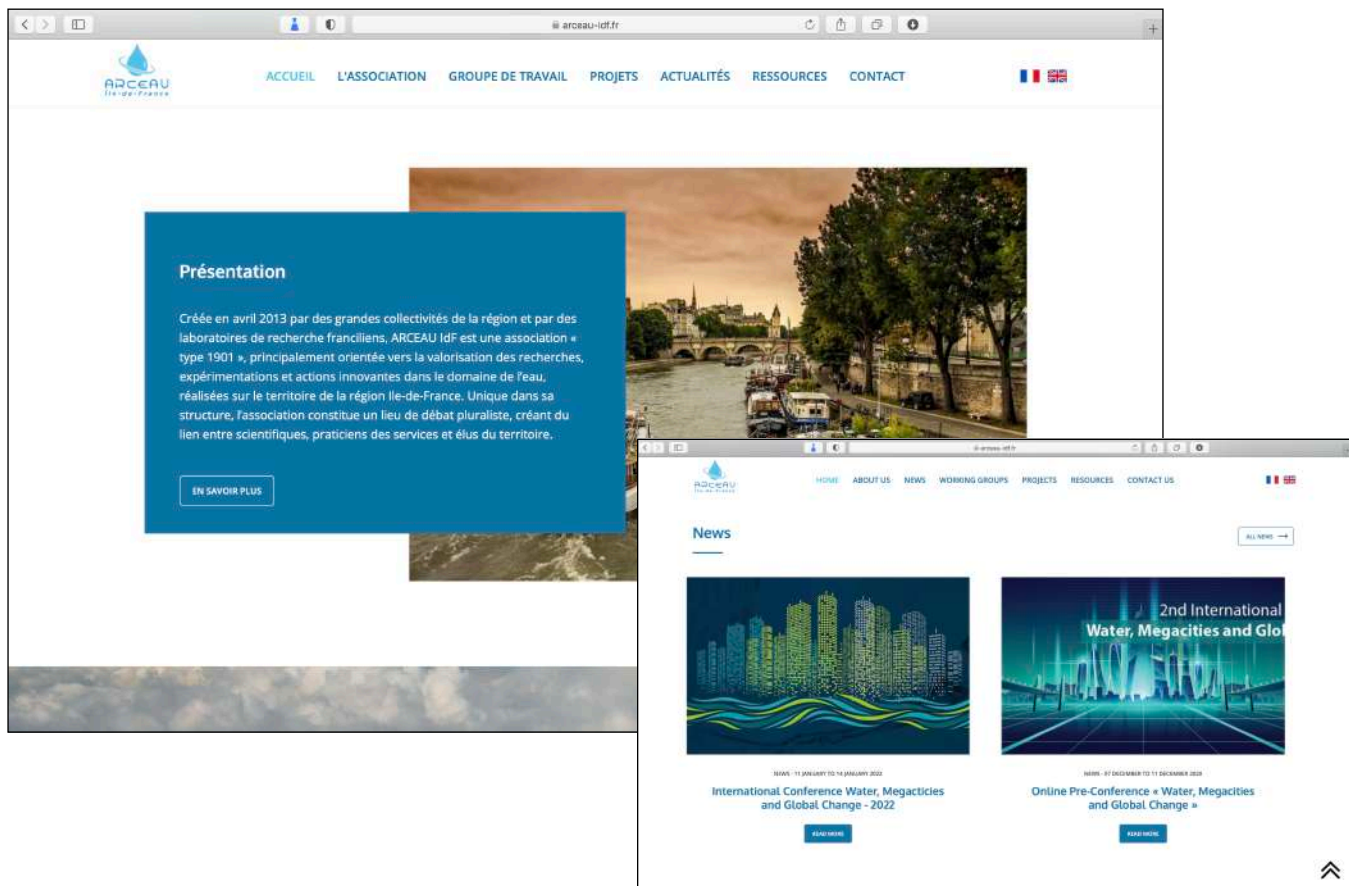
arceau-idf.fr

ARCEAU Ile-de-France

ACCUEIL L'ASSOCIATION GROUPE DE TRAVAIL PROJETS ACTUALITÉS RESSOURCES CONTACT

Présentation

Créée en avril 2013 par des grandes collectivités de la région et par des laboratoires de recherche franciliens, ARCEAU IdF est une association « type 1901 », principalement orientée vers la valorisation des recherches, expérimentations et actions innovantes dans le domaine de l'eau, réalisées sur le territoire de la région Ile-de-France. Unique dans sa structure, l'association constitue un lieu de débat pluraliste, créant du lien entre scientifiques, praticiens des services et élus du territoire.

EN SAVOIR PLUS

arceau-idf.fr

ARCEAU Ile-de-France

HOME ABOUT US NEWS WORKING GROUPS PROJECTS RESOURCES CONTACT US

News

ALL NEWS →

2nd International Water, Megacities and Glol

NEWS · 11 JANUARY TO 14 JANUARY 2022

International Conference Water, Megacticies and Global Change - 2022

READ MORE

NEWS · 07 DECEMBER TO 11 DECEMBER 2020

Online Pre-Conference « Water, Megacities and Global Change »

READ MORE